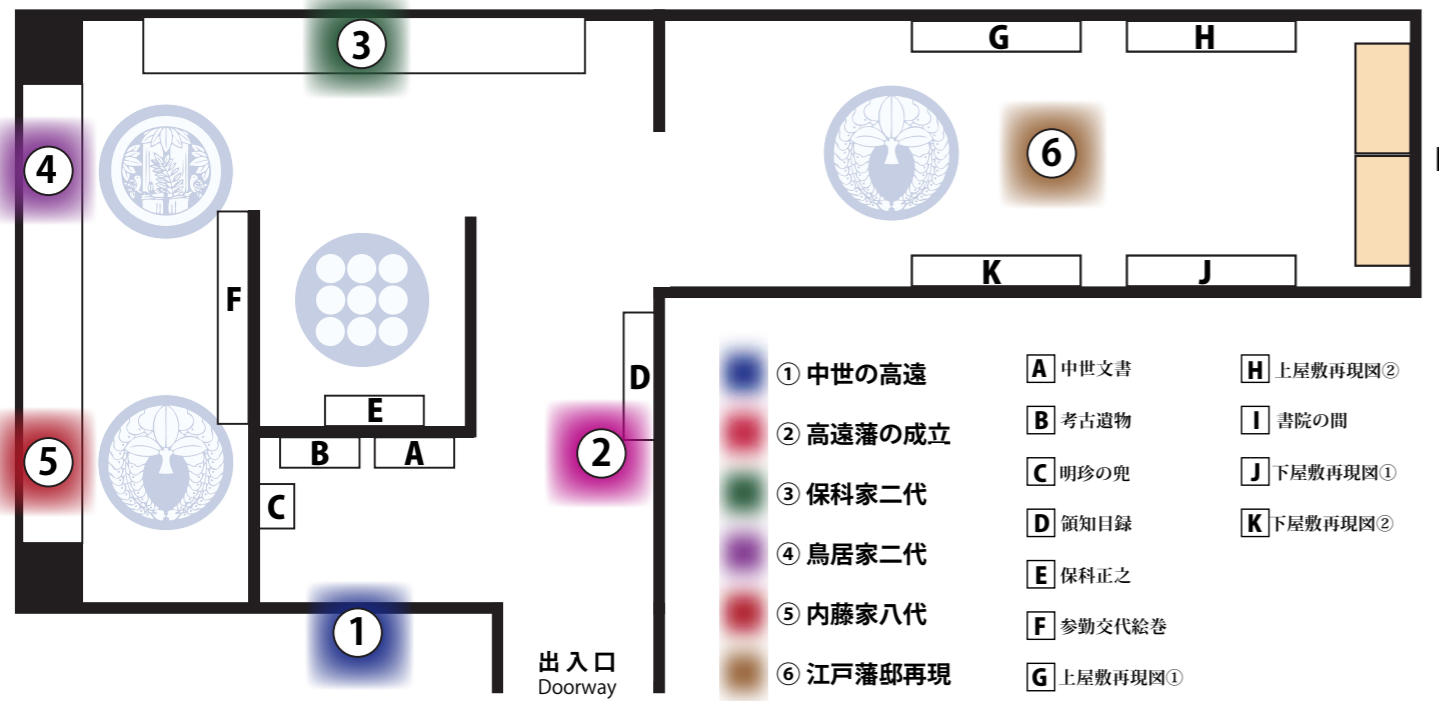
3

G H

4

6

F

D

E

2

5

B A

C

1

出入口
Doorway

① 中世の高遠
② 高遠藩の成立
③ 保科家二代
④ 鳥居家二代
⑤ 内藤家八代
⑥ 江戸藩邸再現

A 中世文書
B 考古遺物
C 明珍の兜
D 領知目録
E 保科正之
F 参勤交代絵巻
G 上屋敷再現図①

H 上屋敷再現図②
I 書院の間
J 下屋敷再現図①
K 下屋敷再現図②

K J